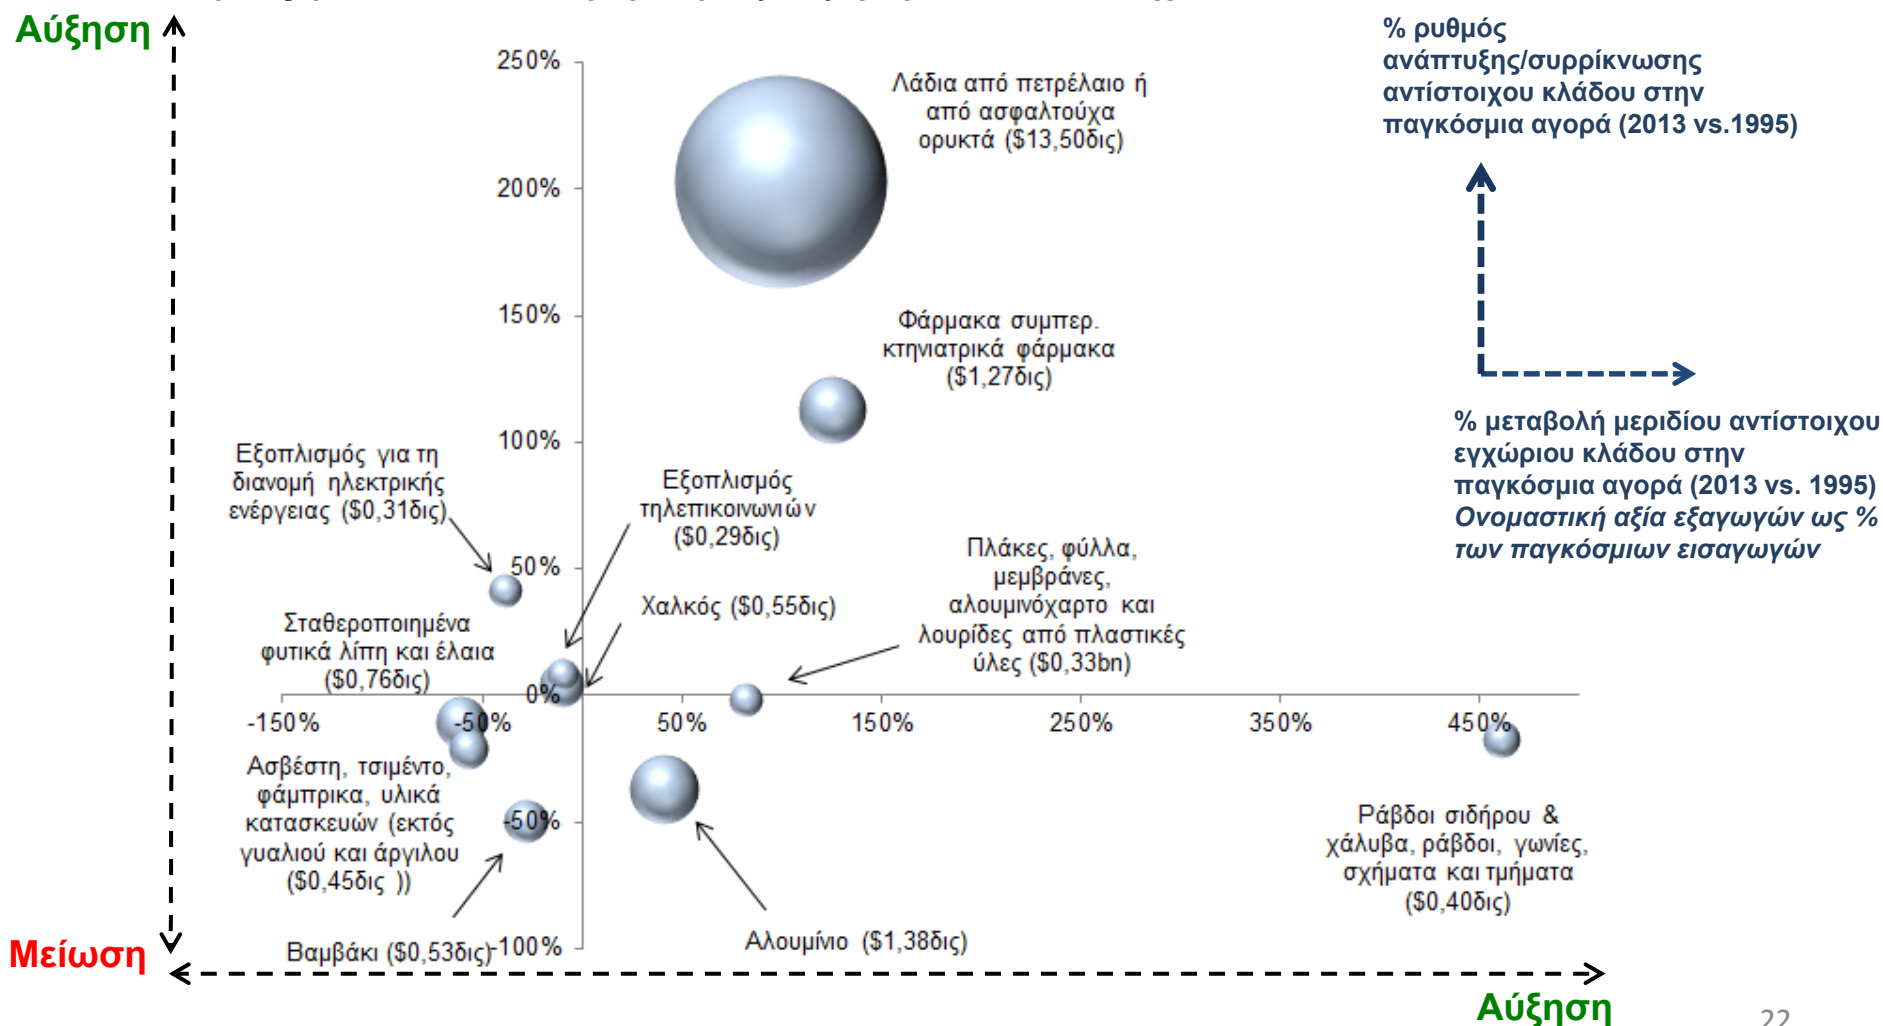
Αύξηση

% ρυθμός ανάπτυξης/συρρίκνωσης αντίστοιχου κλάδου στην παγκόσμια αγορά (2013 vs.1995)

250%

200%

150%

100%

50%

0%

-50%

-100%

-150%

-50%

50%

150%

250%

350%

450%

Λάδια από πετρέλαιο ή από ασφαλτούχα ορυκτά ($13,50δις)

Φάρμακα συμπερ. κτηνιατρικά φάρμακα ($1,27δις)

Εξοπλισμός για τη διανομή ηλεκτρικής ενέργειας ($0,31δις)

Εξοπλισμός τηλεπικοινωνιών ($0,29δις)

Πλάκες, φύλλα, μεμβράνες, αλουμινόχαρτο και λουρίδες από πλαστικές ύλες ($0,33bn)

Χαλκός ($0,55δις)

Σταθεροποιημένα φυτικά λίπη και έλαια ($0,76δις)

Ασβέστη, τσιμέντο, φάμπρικα, υλικά κατασκευών (εκτός γυαλιού και άργιλου ($0,45δις ))

Βαμβάκι ($0,53δις)

Αλουμίνιο ($1,38δις)

Ράβδοι σιδήρου & χάλυβα, ράβδοι, γωνίες, σχήματα και τμήματα ($0,40δις)

% μεταβολή μεριδίου αντίστοιχου εγχώριου κλάδου στην παγκόσμια αγορά (2013 vs. 1995)
Ονομαστική αξία εξαγωγών ως % των παγκόσμιων εισαγωγών

Μείωση

Αύξηση

22